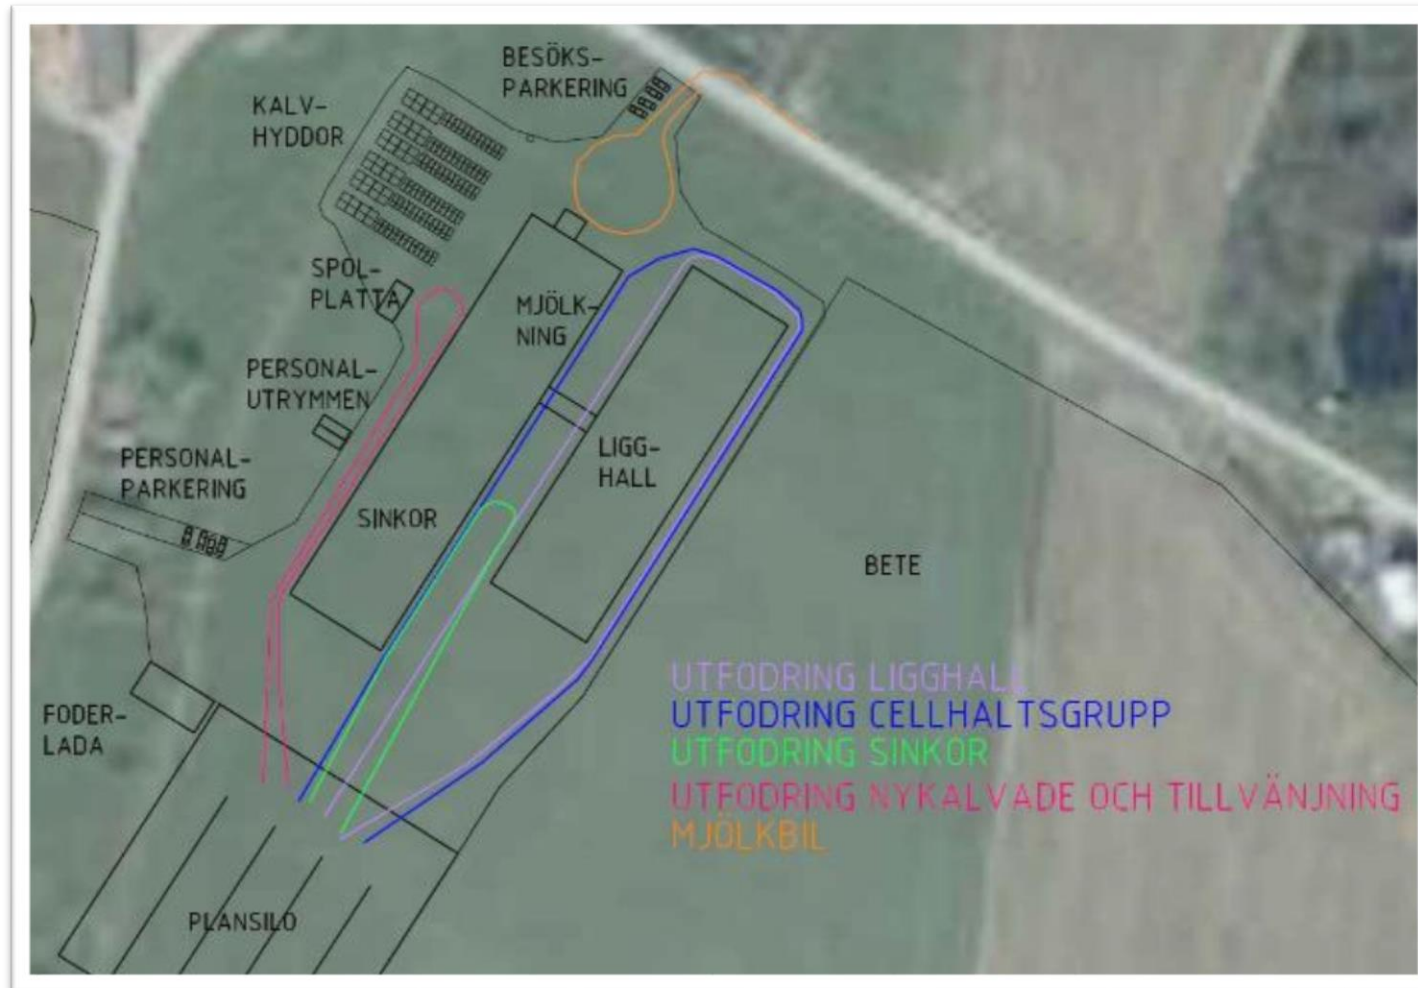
BESÖKS-PARKERING

KALV-HYDDOR

SPOL-PLATTA

MJÖLK-NING

PERSONAL-UTRYMMEN

PERSONAL-PARKERING

LIGG-HALL

SINKOR

BETE

FODER-LADA

PLANSILO

UTFODRING LIGGHALL
UTFODRING CELLHALTSGRUPP
UTFODRING SINKOR
UTFODRING NYKALVADE OCH TILLVÄNJNING
MJÖLKBIL